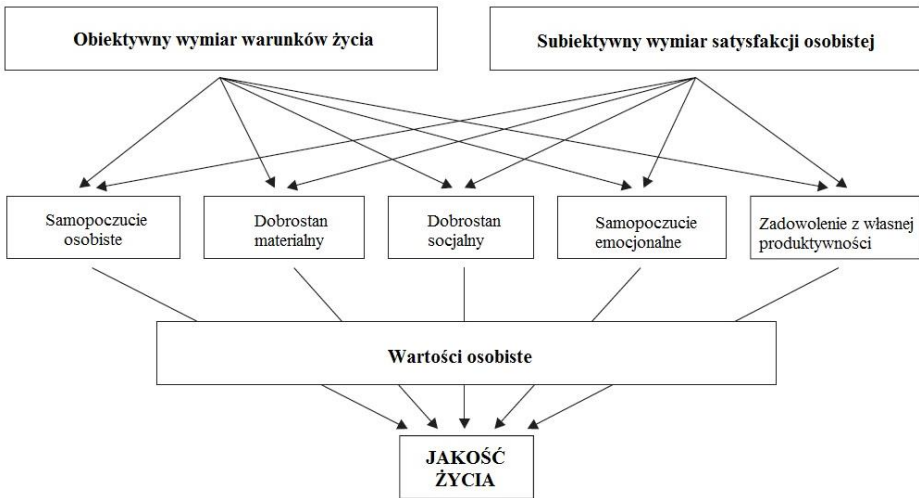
Obiektywny wymiar warunków życia

Subiektywny wymiar satysfakcji osobistej

Samopoczucie osobiste

Dobrostan materialny

Dobrostan socjalny

Samopoczucie emocjonalne

Zadowolenie z własnej produktywności

Wartości osobiste

JAKOŚĆ ŻYCIA